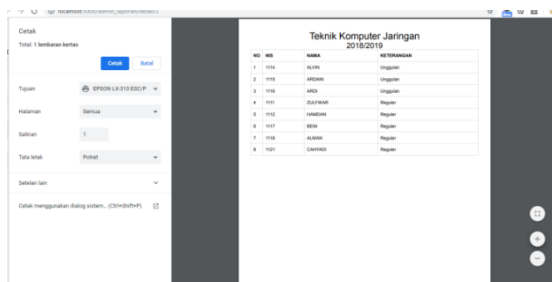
localhost:8080/admin_laporan/kelas/1

Cetak
Total: 1 lembaran kertas

Cetak
Batal

Tujuan
EPSON LX-310 ESC/P

Halaman
Semua

Salinan
1

Tata letak
Potret

Setelan lain

Cetak menggunakan dialog sistem... (Ctrl+Shift+P)

Teknik Komputer Jaringan
2018/2019

| NO | NIS | NAMA | KETERANGAN |
|---|---|---|---|
| 1 | 1114 | ALVIN | Unggulan |
| 2 | 1115 | ARDANI | Unggulan |
| 3 | 1116 | ARDI | Unggulan |
| 4 | 1111 | ZULFIKAR | Reguler |
| 5 | 1112 | HAMDAN | Reguler |
| 6 | 1117 | BENI | Reguler |
| 7 | 1118 | ALMAN | Reguler |
| 8 | 1121 | CAHYADI | Reguler |